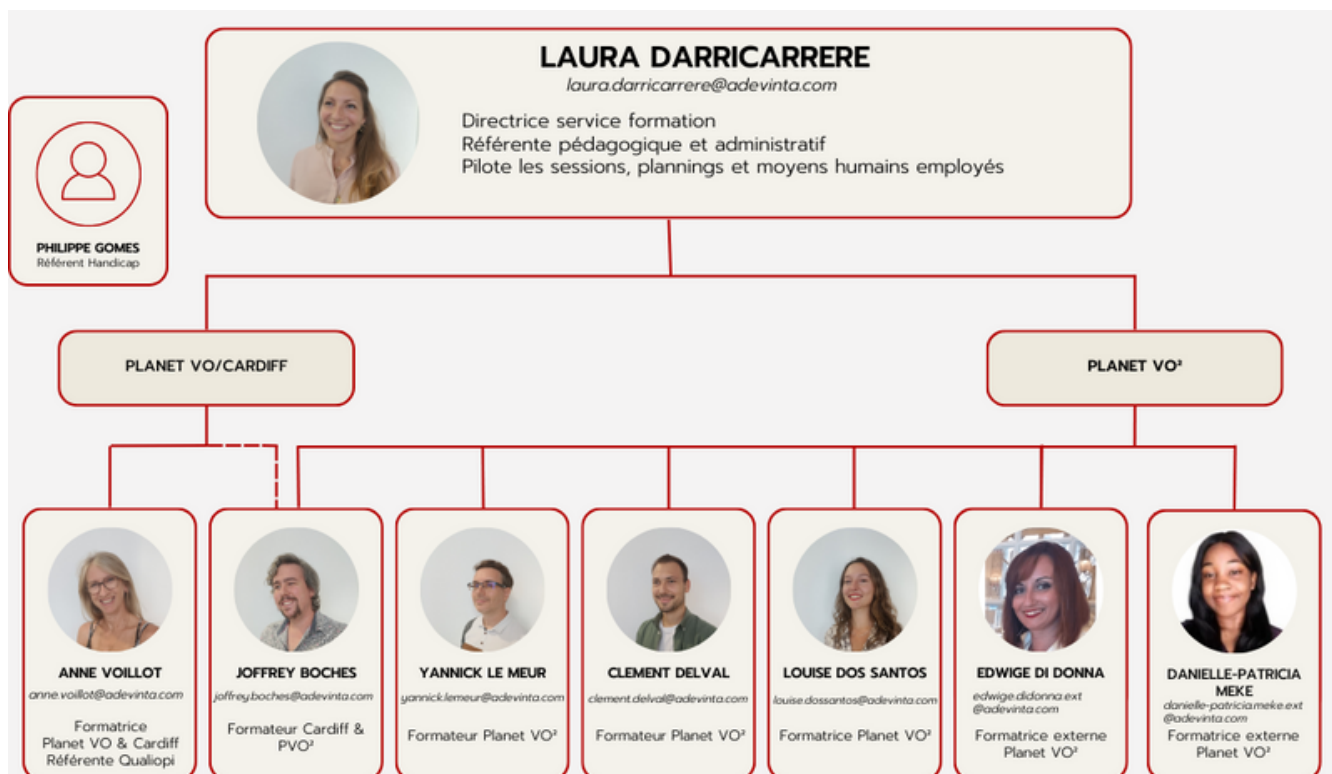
LAURA DARRICARRERE
laura.darricarrere@adevinta.com

Directrice service formation
Référente pédagogique et administratif
Pilote les sessions, plannings et moyens humains employés

PHILIPPE GOMES
Référent Handicap

PLANET VO/CARDIFF

PLANET VO²

ANNE VOILLOT
anne.voillot@adevinta.com
Formatrice
Planet VO & Cardiff
Référente Qualiopi

JOFFREY BOCHES
joffrey.boches@adevinta.com
Formateur Cardiff & PVO²

YANNICK LE MEUR
yannick.lemeur@adevinta.com
Formateur Planet VO²

CLEMENT DELVAL
clement.delval@adevinta.com
Formateur Planet VO²

LOUISE DOS SANTOS
louise.dossantos@adevinta.com
Formatrice Planet VO²

EDWIGE DI DONNA
edwige.didonna.ext
@adevinta.com
Formatrice externe
Planet VO²

DANIELLE-PATRICIA MEKE
danielle-patriciameke.ext
@adevinta.com
Formatrice externe
Planet VO²